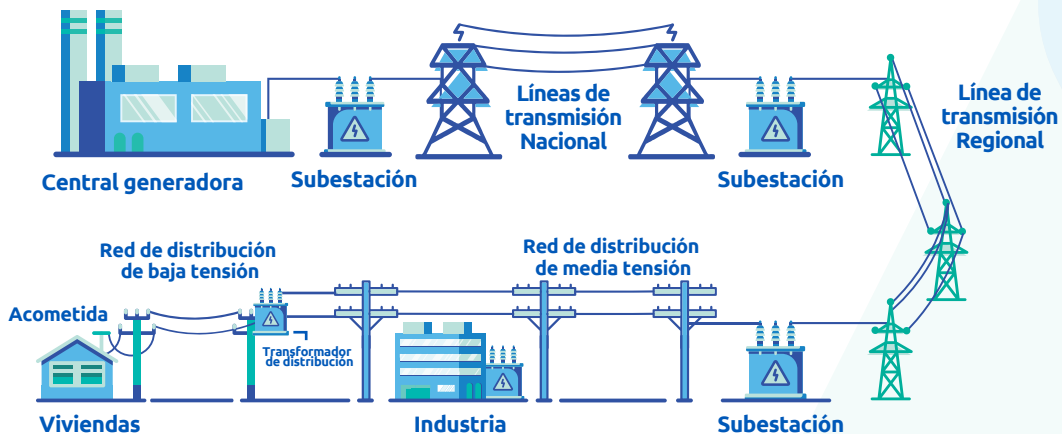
Central generadora

Subestación

Líneas de transmisión Nacional

Subestación

Línea de transmisión Regional

Red de distribución de baja tensión

Red de distribución de media tensión

Acometida

Transformador de distribución

Viviendas

Industria

Subestación